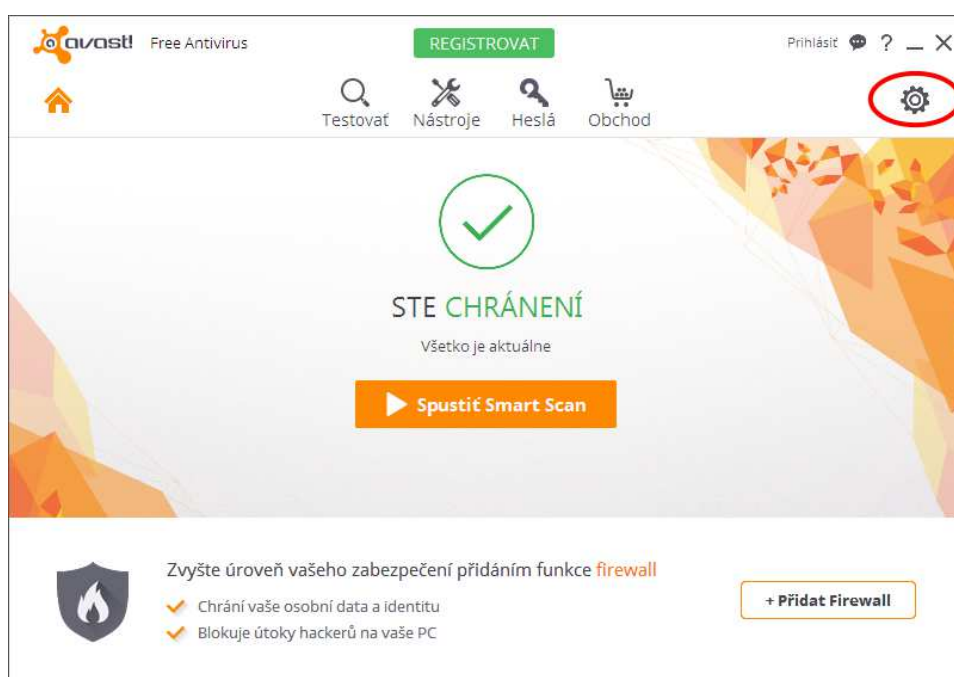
avast! Free Antivirus

REGISTROVAT

Prihlásiť ? _ X

Testovať Nástroje Heslá Obchod

STE CHRÁNENÍ

Všetko je aktuálne

Spustiť Smart Scan

Zvyšte úroveň vašeho zabezpečení přidáním funkce firewall

Chrání vaše osobní data a identitu

Blokuje útoky hackerů na vaše PC

+ Přidat Firewall